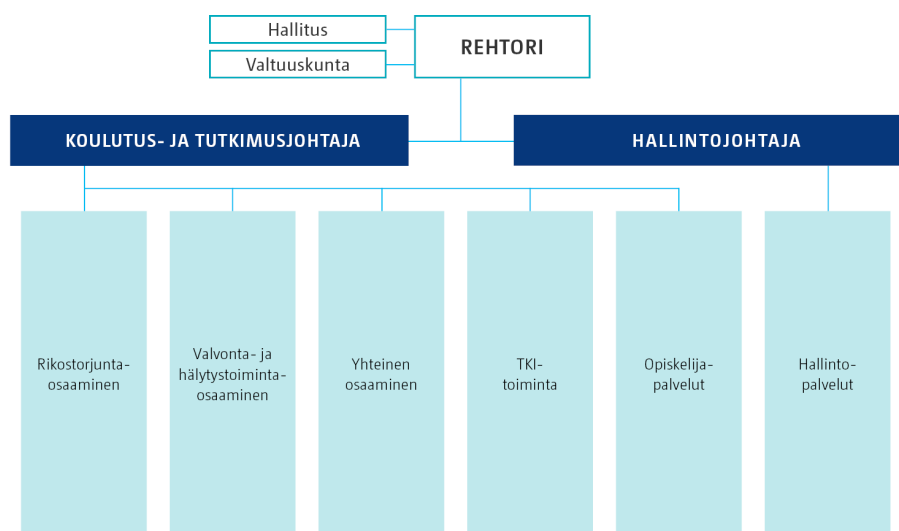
Hallitus

Valtuuskunta

REHTORI

KOULUTUS- JA TUTKIMUSJOHTAJA

HALLINTOJOHTAJA

Rikostorjunta-osaaminen

Valvonta- ja hälytystoiminta-osaaminen

Yhteinen osaaminen

TKI-toiminta

Opiskelija-palvelut

Hallinto-palvelut